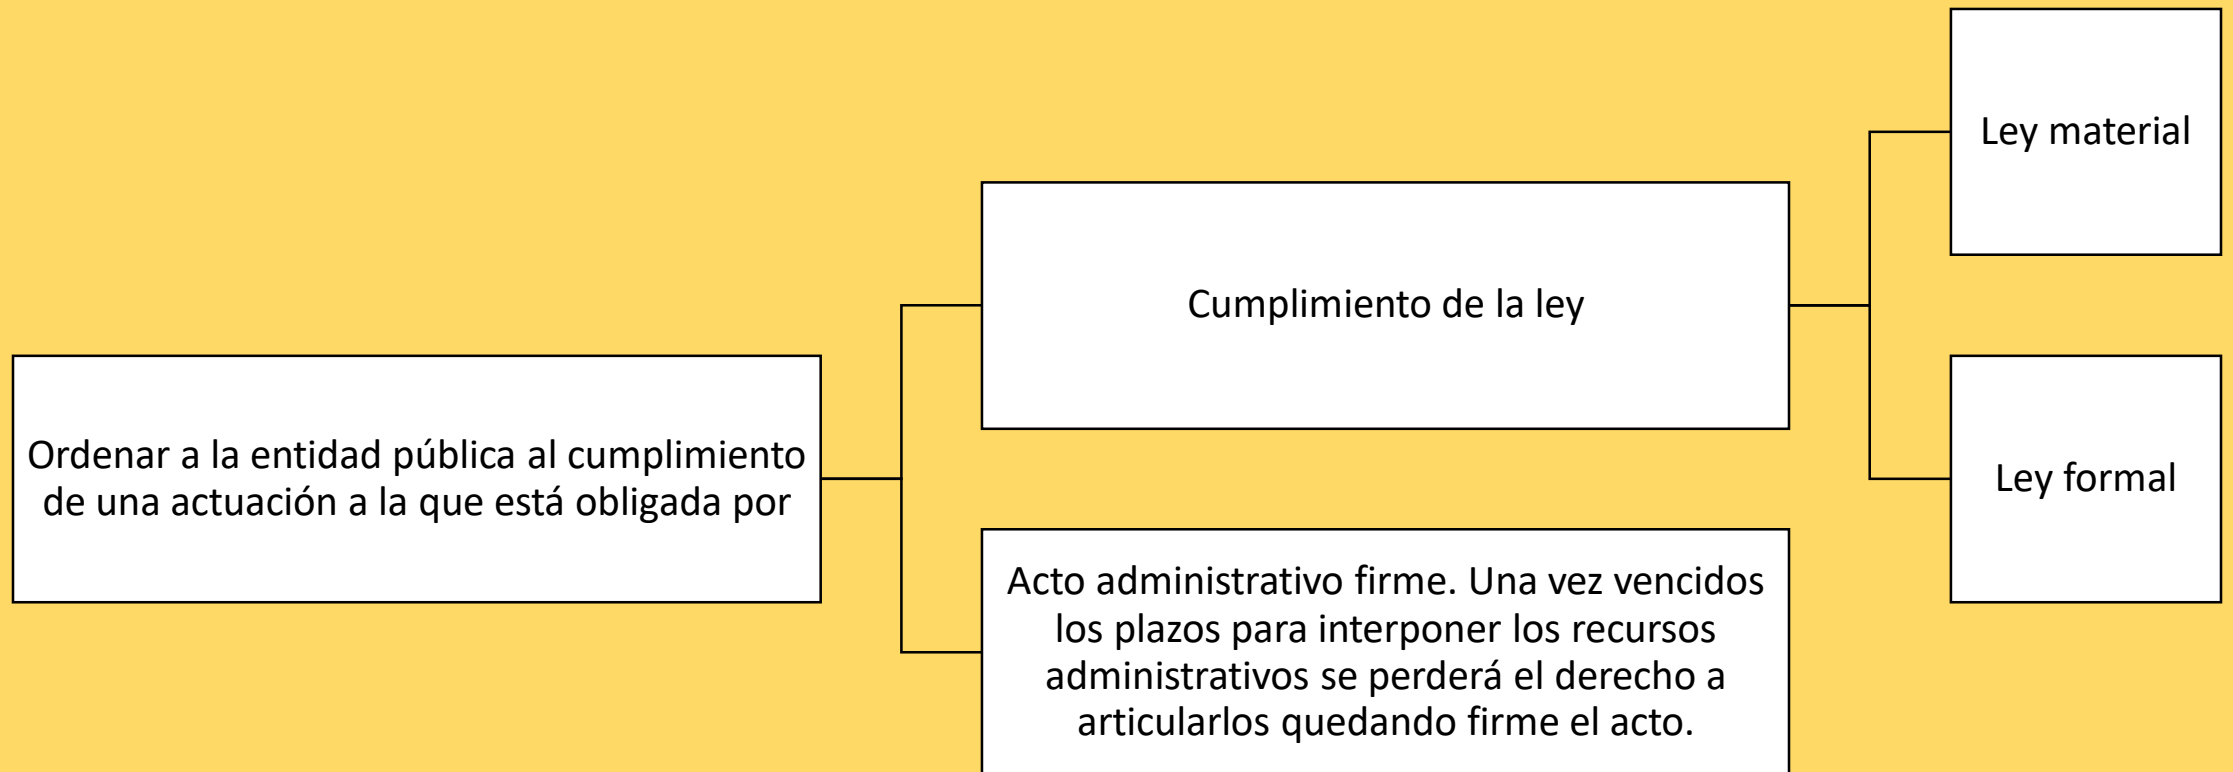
Ordenar a la entidad pública al cumplimiento de una actuación a la que está obligada por

Cumplimiento de la ley

Ley material

Ley formal

Acto administrativo firme. Una vez vencidos los plazos para interponer los recursos administrativos se perderá el derecho a articularlos quedando firme el acto.